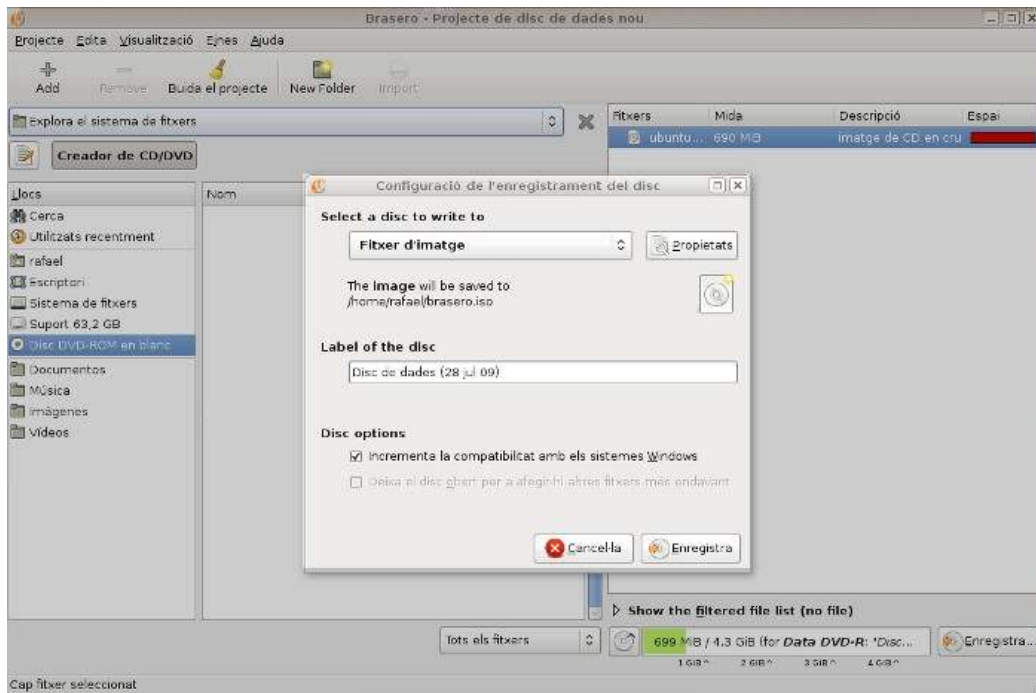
Brasero - Projecte de disc de dades nou

Projecte Edita Visualització Eines Ajuda

Add Remove Buida el projecte New Folder Import

Explora el sistema de fitxers

Creador de CD/DVD

Llocs
Cerca
Utilitzats recentment
rafael
Escriptori
Sistema de fitxers
Suport 63,2 GB
Disc DVD-ROM en blanc
Documentos
Música
Imágenes
Vídeos

Nom

| Fitxers | Mida | Descripció | Espai |
|---|---|---|---|
| ubuntu... | 690 MB | imatge de CD en cru | |

Configuració de l'enregistrament del disc

Select a disc to write to

Fitxer d'imatge

Propietats

The image will be saved to /home/rafael/brasero.iso

Label of the disc

Disc de dades (28 jul 09)

Disc options

Incrementa la compatibilitat amb els sistemes Windows

Deixa el disc obert per a afegir-hi altres fitxers més endavant

Cancel·la Enregistra

Show the filtered file list (no file)

Tots els fitxers

699 MiB / 4.3 GiB (for Data DVD-R: "Disc...

1 GiB 2 GiB 3 GiB 4 GiB

Enregistra...

Cap fitxer seleccionat